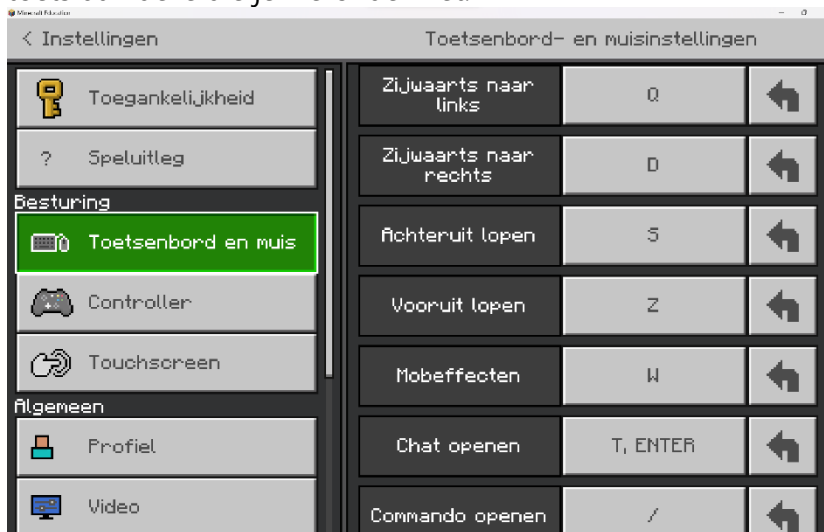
Minecraft Education

< Instellingen

Toetsenbord- en muisinstellingen

Toegankelijkheid

? Speluitleg

Besturing

Toetsenbord en muis

Controller

Touchscreen

Algemeen

Profiel

Video

| Zijwaarts naar links | Q |
|---|---|
| Zijwaarts naar rechts | D |
| Achteruit lopen | S |
| Vooruit lopen | Z |
| Mobeffecten | W |
| Chat openen | T, ENTER |
| Commando openen | / |